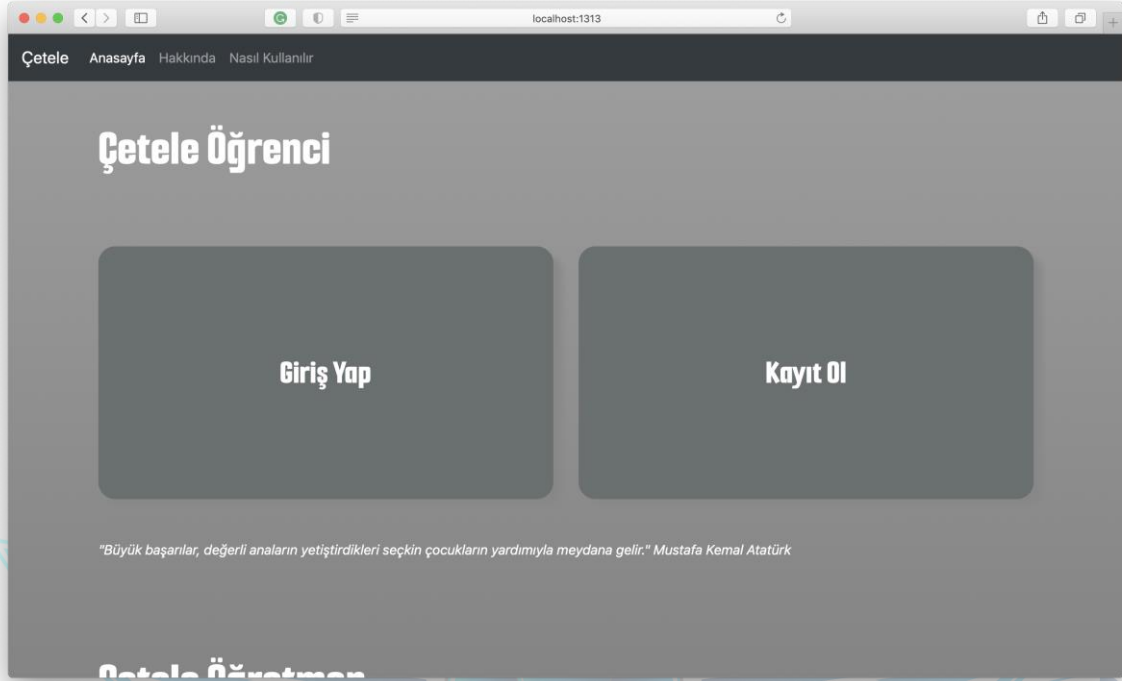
localhost:1313

Çetele Anasayfa Hakkında Nasıl Kullanılır

Çetele Öğrenci

Giriş Yap

Kayıt Ol

"Büyük başarılar, değerli anaların yetiştirdikleri seçkin çocukların yardımıyla meydana gelir." Mustafa Kemal Atatürk

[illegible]